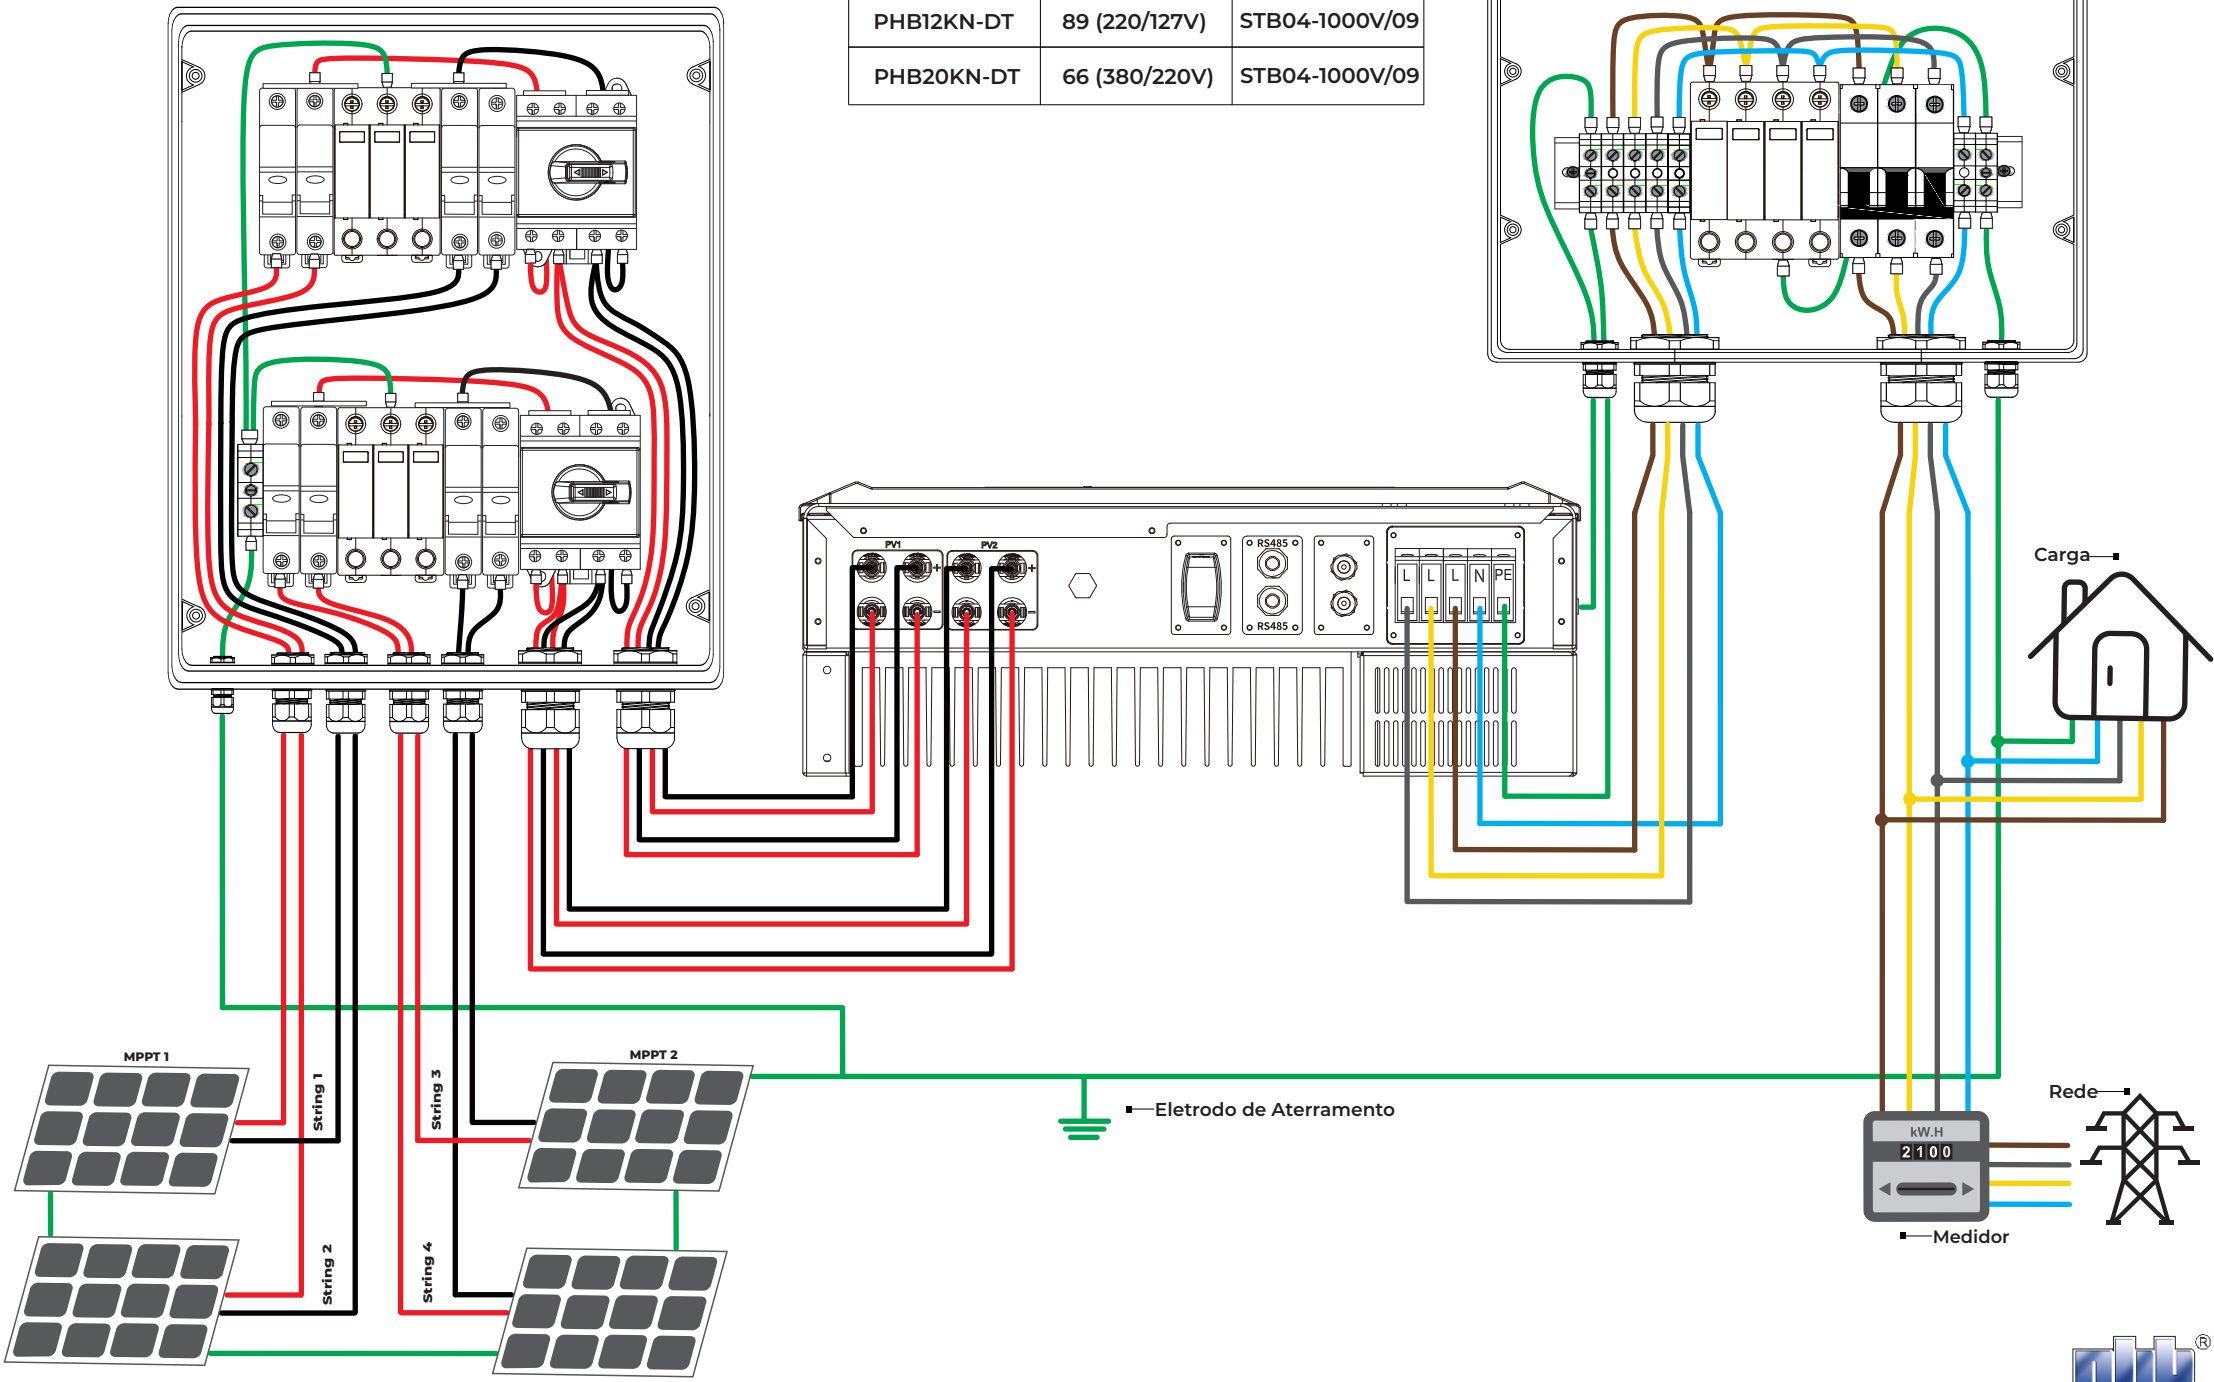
| PHB12KN-DT | 89 (220/127V) | STB04-1000V/09 |
|---|---|---|
| PHB20KN-DT | 66 (380/220V) | STB04-1000V/09 |

PV1
PV2
RS485
RS485
L L L N PE

Carga

MPPT 1
MPPT 2
String 1
String 2
String 3
String 4

Eletrodo de Aterramento

Rede
kW.H
2 1 0 0
Medidor

®